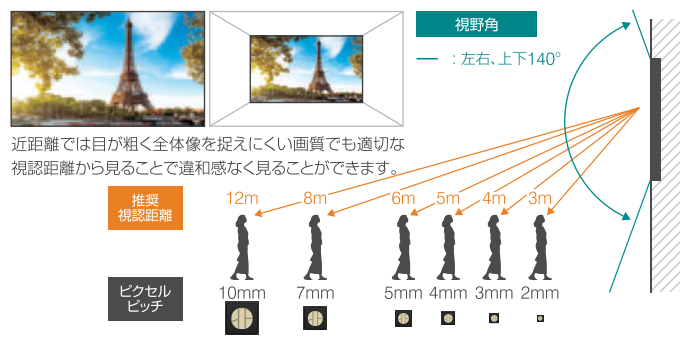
視野角

―　：左右、上下140°

近距離では目が粗く全体像を捉えにくい画質でも適切な視認距離から見ることで違和感なく見ることができます。

推奨
視認距離

12m　8m　6m　5m　4m　3m

ピクセル
ピッチ

10mm　7mm　5mm　4mm　3mm　2mm